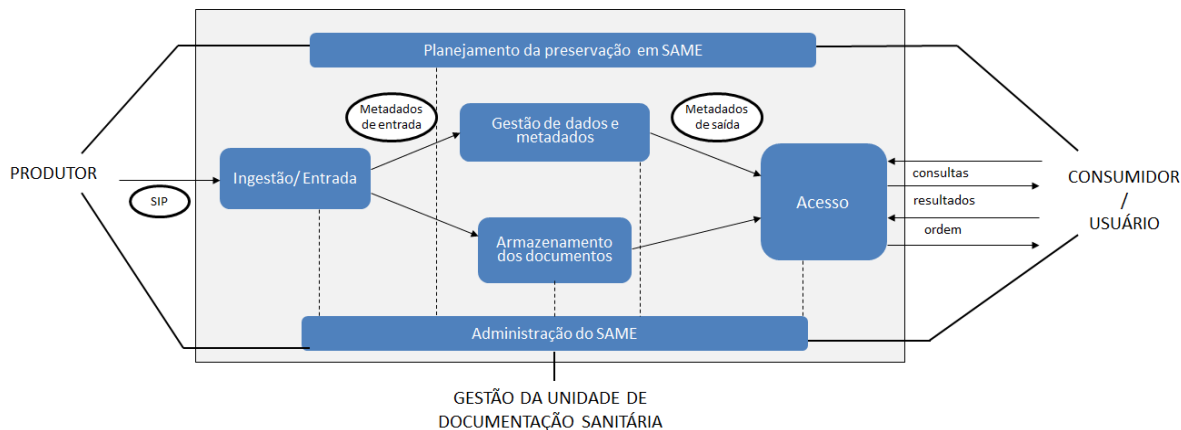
Planejamento da preservação em SAME

Metadados de entrada

Gestão de dados e metadados

Metadados de saída

PRODUTOR

SIP

Ingestão/ Entrada

Acesso

consultas

resultados

ordem

CONSUMIDOR / USUÁRIO

Armazenamento dos documentos

Administração do SAME

GESTÃO DA UNIDADE DE DOCUMENTAÇÃO SANITÁRIA